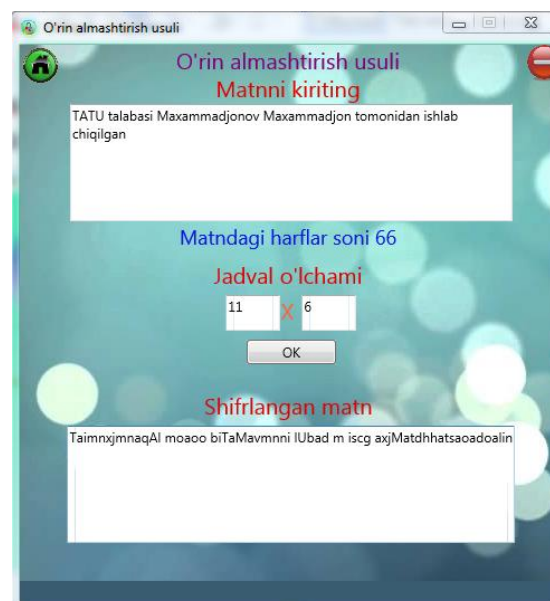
O'rin almashtirish usuli

O'rin almashtirish usuli
Matnni kiriting

TATU talabasi Maxammadjonov Maxammadjon tomonidan ishlab chiqilgan

Matndagi harflar soni 66

Jadval o'lchami

11 X 6

OK

Shifrlangan matn

TaimnxjmnaqAl moaoo biTaMavmnni lUbad m iscg axjMatdhhatsaoadoalin